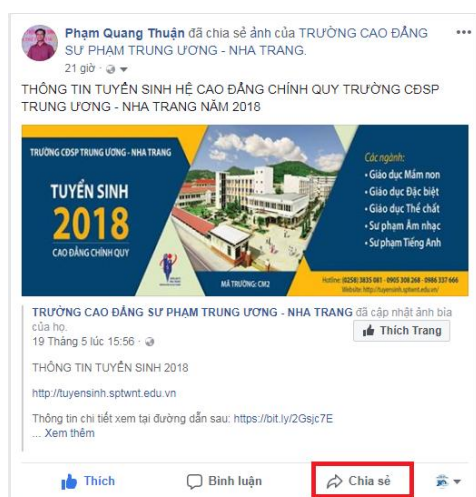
Phạm Quang Thuận đã chia sẻ ảnh của TRƯỜNG CAO ĐẲNG SƯ PHẠM TRUNG ƯƠNG - NHA TRANG.
21 giờ ·

THÔNG TIN TUYỂN SINH HỆ CAO ĐẲNG CHÍNH QUY TRƯỜNG CĐSP TRUNG ƯƠNG - NHA TRANG NĂM 2018

TRƯỜNG CĐSP TRUNG ƯƠNG - NHA TRANG
TUYỂN SINH
2018
CAO ĐẲNG CHÍNH QUY
MÃ TRƯỜNG: CM2
Các ngành:
- Giáo dục Mầm non
- Giáo dục Đặc biệt
- Giáo dục Thể chất
- Sư phạm Âm nhạc
- Sư phạm Tiếng Anh
Hotline: (0258) 3835 081 - 0905 308 268 - 0986 337 666
Website: http://tuyensinh.sptwnt.edu.vn

TRƯỜNG CAO ĐẲNG SƯ PHẠM TRUNG ƯƠNG - NHA TRANG đã cập nhật ảnh bìa của họ.
19 Tháng 5 lúc 15:56 ·
Thích Trang

THÔNG TIN TUYỂN SINH 2018

http://tuyensinh.sptwnt.edu.vn

Thông tin chi tiết xem tại đường dẫn sau: https://bit.ly/2Gsjc7E
... Xem thêm

Thích
Bình luận
Chia sẻ